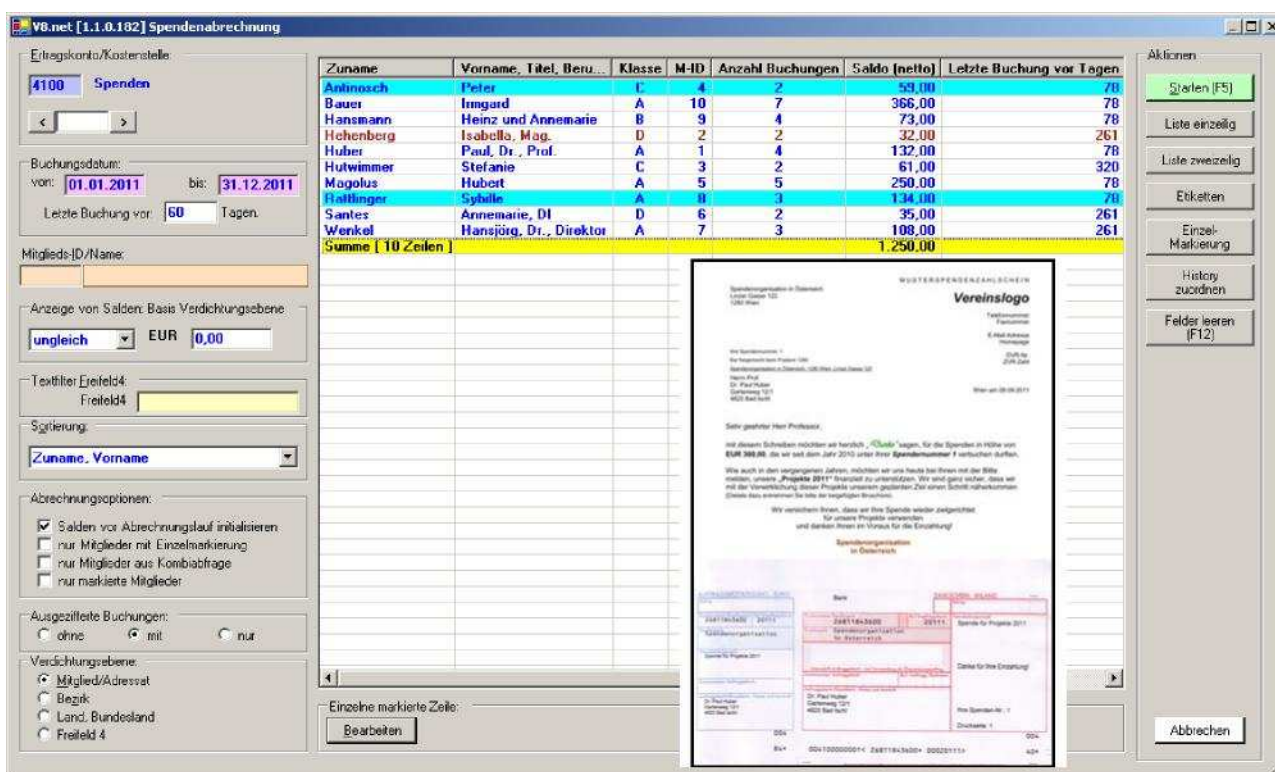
V8.net [1.1.0.182] Spendenabrechnung

Ertragskonto/Kostenstelle:
4100 Spenden

Buchungsdatum:
von: 01.01.2011 bis: 31.12.2011
Letzte Buchung vor: 60 Tagen.

Mitglieds-ID/Name:

Anzeige von Salden: Basis Verdichtungsebene
ungleich EUR 0,00

Textfilter Freifeld4:
Freifeld4

Sortierung:
Zuname, Vorname

Abrechnungsoptionen:
Salden vor Abrechnungslauf initialisieren
nur Mitglieder mit Einzelmarkierung
nur Mitglieder aus Kombiabfrage
nur markierte Mitglieder

Ausgeziffterte Buchungen:
ohne mit nur

Verdichtungsebene:
Mitglied/Adressat
Bezirk
Land, Bundesland
Freifeld 4

| Zuname | Vorname, Titel, Beru... | Klasse | M-ID | Anzahl Buchungen | Saldo (netto) | Letzte Buchung vor Tagen |
|---|---|---|---|---|---|---|
| Antinosch | Peter | C | 4 | 2 | 59,00 | 78 |
| Bauer | Irmgard | A | 10 | 7 | 366,00 | 78 |
| Hansmann | Heinz und Annemarie | B | 9 | 4 | 73,00 | 78 |
| Hehenberg | Isabella, Mag. | D | 2 | 2 | 32,00 | 261 |
| Huber | Paul, Dr., Prof. | A | 1 | 4 | 132,00 | 78 |
| Hutwimmer | Stefanie | C | 3 | 2 | 61,00 | 320 |
| Magolus | Hubert | A | 5 | 5 | 250,00 | 78 |
| Rattlinger | Sybille | A | 8 | 3 | 134,00 | 78 |
| Santes | Annemarie, DI | D | 6 | 2 | 35,00 | 261 |
| Wenkel | Hansjörg, Dr., Direktor | A | 7 | 3 | 108,00 | 261 |
| Summe [ 10 Zeilen ] | | | | | 1.250,00 | |

MUSTERSPENDENZAHLSCHEIN
Vereinslogo

Sehr geehrter Herr Professor,

mit diesem Schreiben möchten wir herzlich „Danke" sagen, für die Spenden in Höhe von EUR 300,00, die wir seit dem Jahr 2010 unter Ihrer Spendernummer 1 verbuchen durften.

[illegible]

Wir versichern Ihnen, dass wir Ihre Spende wieder zielgerichtet für unsere Projekte verwenden und danken Ihnen im Voraus für die Einzahlung!

Spendenorganisation in Österreich

Einzelne markierte Zeile:
Bearbeiten

Aktionen
Starten (F5)
Liste einzeilig
Liste zweizeilig
Etiketten
Einzel-Markierung
History zuordnen
Felder leeren (F12)
Abbrechen